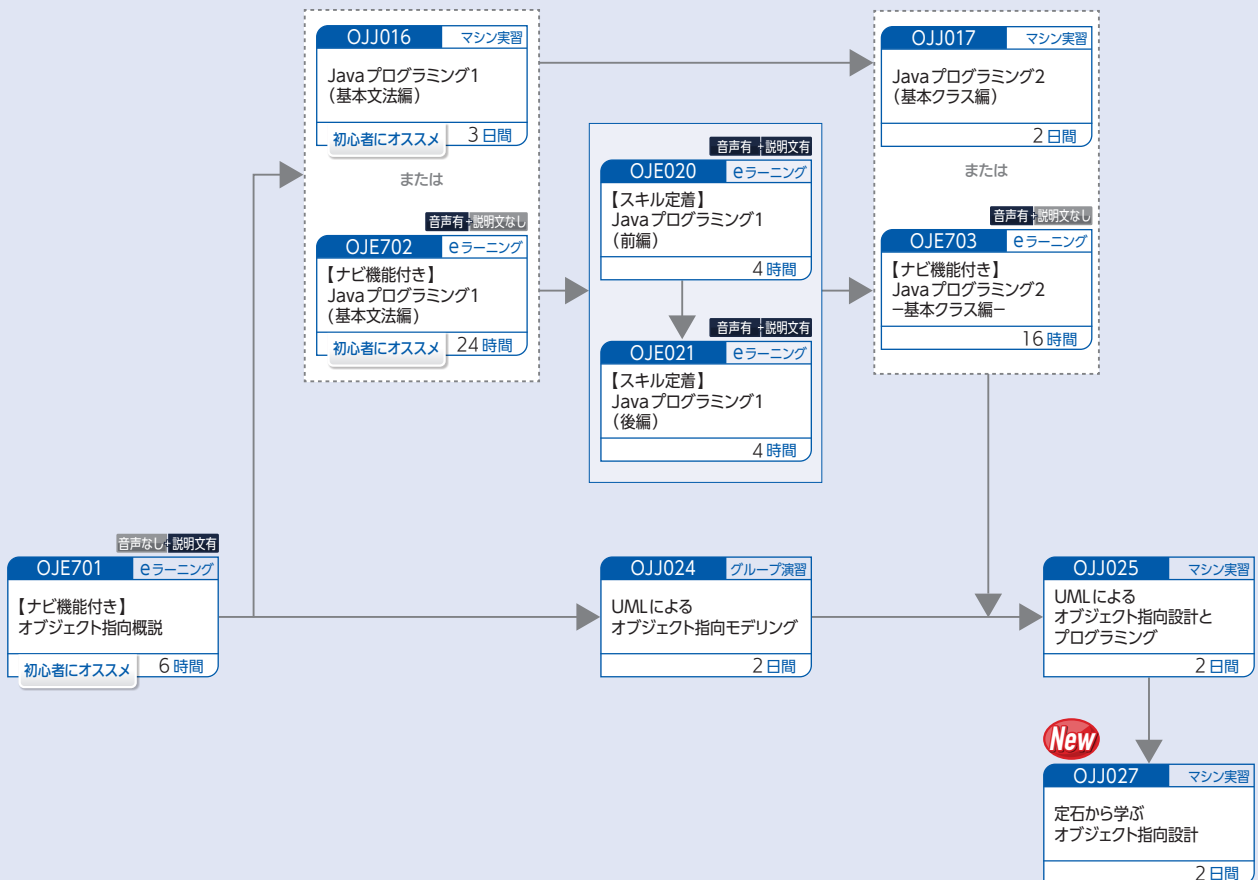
OJJ016 マシン実習
Javaプログラミング1
（基本文法編）
初心者にオススメ 3日間

または

音声有 説明文なし
OJE702 eラーニング
【ナビ機能付き】
Javaプログラミング1
（基本文法編）
初心者にオススメ 24時間

音声有 説明文有
OJE020 eラーニング
【スキル定着】
Javaプログラミング1
（前編）
4時間

音声有 説明文有
OJE021 eラーニング
【スキル定着】
Javaプログラミング1
（後編）
4時間

OJJ017 マシン実習
Javaプログラミング2
（基本クラス編）
2日間

または

音声有 説明文なし
OJE703 eラーニング
【ナビ機能付き】
Javaプログラミング2
ー基本クラス編ー
16時間

音声なし 説明文有
OJE701 eラーニング
【ナビ機能付き】
オブジェクト指向概説
初心者にオススメ 6時間

OJJ024 グループ演習
UMLによる
オブジェクト指向モデリング
2日間

OJJ025 マシン実習
UMLによる
オブジェクト指向設計と
プログラミング
2日間

New
OJJ027 マシン実習
定石から学ぶ
オブジェクト指向設計
2日間